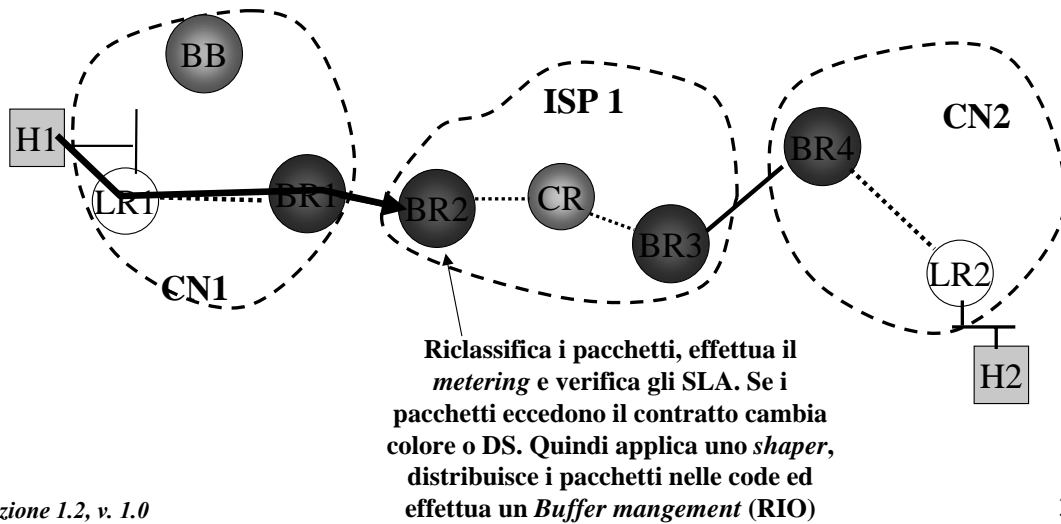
BB

ISP 1

CN2

H1

BR4

LR1

BR1

BR2

CR

BR3

LR2

CN1

H2

Riclassifica i pacchetti, effettua il *metering* e verifica gli SLA. Se i pacchetti eccedono il contratto cambia colore o DS. Quindi applica uno *shaper*, distribuisce i pacchetti nelle code ed effettua un *Buffer mangement* (RIO)

zione 1.2, v. 1.0